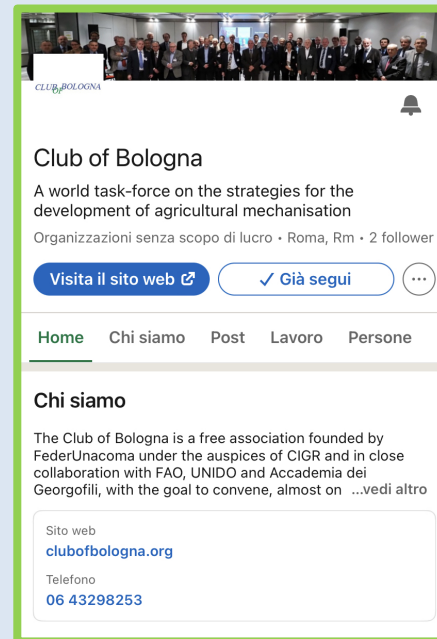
CLUB of BOLOGNA

Club of Bologna

A world task-force on the strategies for the development of agricultural mechanisation

Organizzazioni senza scopo di lucro • Roma, Rm • 2 follower

Visita il sito web

✓ Già segui

Home Chi siamo Post Lavoro Persone

Chi siamo

The Club of Bologna is a free association founded by FederUnacoma under the auspices of CIGR and in close collaboration with FAO, UNIDO and Accademia dei Georgofili, with the goal to convene, almost on ...vedi altro

Sito web
clubofbologna.org

Telefono
06 43298253